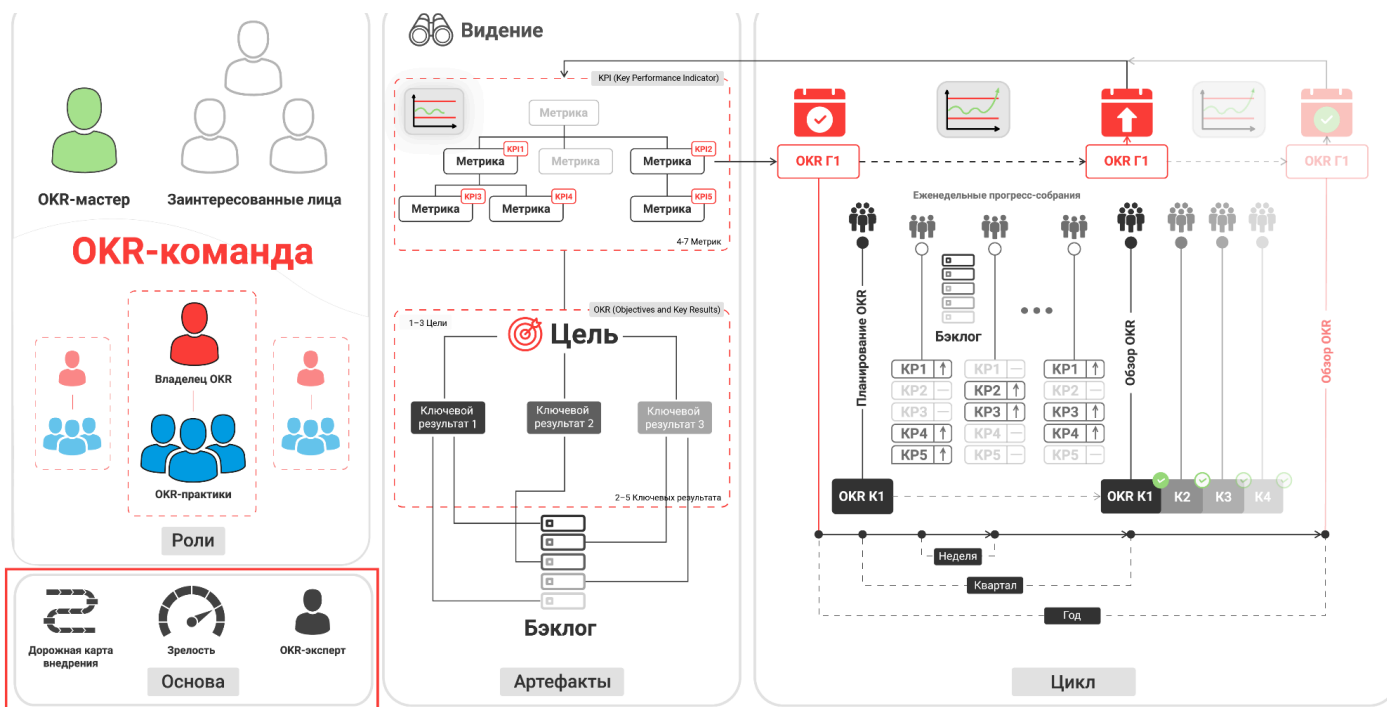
OKR-мастер

Заинтересованные лица

OKR-команда

Владелец OKR

OKR-практики

Роли

Дорожная карта внедрения

Зрелость

OKR-эксперт

Основа

Видение

KPI (Key Performance Indicator)

Метрика

KPI1

Метрика

Метрика

Метрика

KPI2

Метрика

KPI3

Метрика

KPI4

Метрика

KPI5

4-7 Метрик

OKR (Objectives and Key Results)

1-3 Цели

Цель

Ключевой результат 1

Ключевой результат 2

Ключевой результат 3

2-5 Ключевых результата

Бэклог

Артефакты

OKR Г1

OKR Г1

OKR Г1

Еженедельные прогресс-собрания

Планирование OKR

Бэклог

КР1
КР2
КР3
КР4
КР5

КР1
КР2
КР3
КР4
КР5

КР1
КР2
КР3
КР4
КР5

Обзор OKR

Обзор OKR

OKR К1

OKR К1

К2

К3

К4

Неделя

Квартал

Год

Цикл